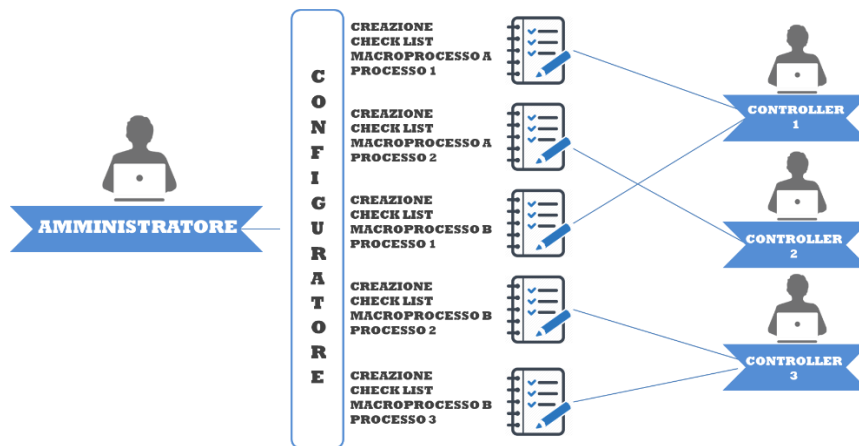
AMMINISTRATORE

CONFIGURATORE

CREAZIONE CHECK LIST MACROPROCESSO A PROCESSO 1

CREAZIONE CHECK LIST MACROPROCESSO A PROCESSO 2

CREAZIONE CHECK LIST MACROPROCESSO B PROCESSO 1

CREAZIONE CHECK LIST MACROPROCESSO B PROCESSO 2

CREAZIONE CHECK LIST MACROPROCESSO B PROCESSO 3

CONTROLLER 1

CONTROLLER 2

CONTROLLER 3